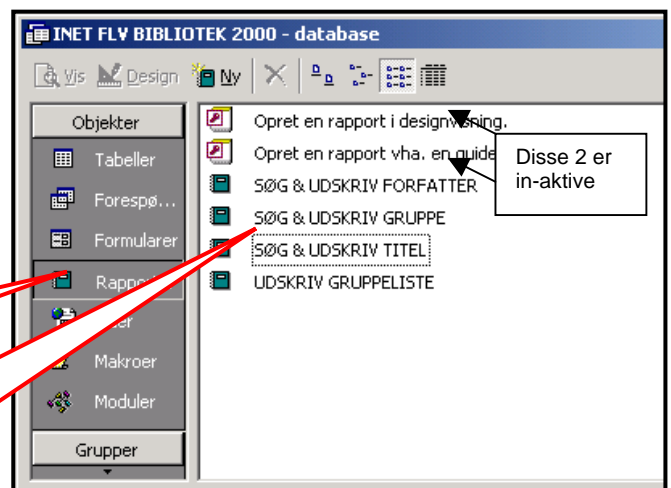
INET FLV BIBLIOTEK 2000 - database

Vis Design Ny

Objekter

Tabeller

Forespø...

Formularer

Rapport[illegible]

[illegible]er

Makroer

Moduler

Grupper

Opret en rapport i designvisning.

Opret en rapport vha. en guide

SØG & UDSKRIV FORFATTER

SØG & UDSKRIV GRUPPE

SØG & UDSKRIV TITEL

UDSKRIV GRUPPELISTE

Disse 2 er in-aktive